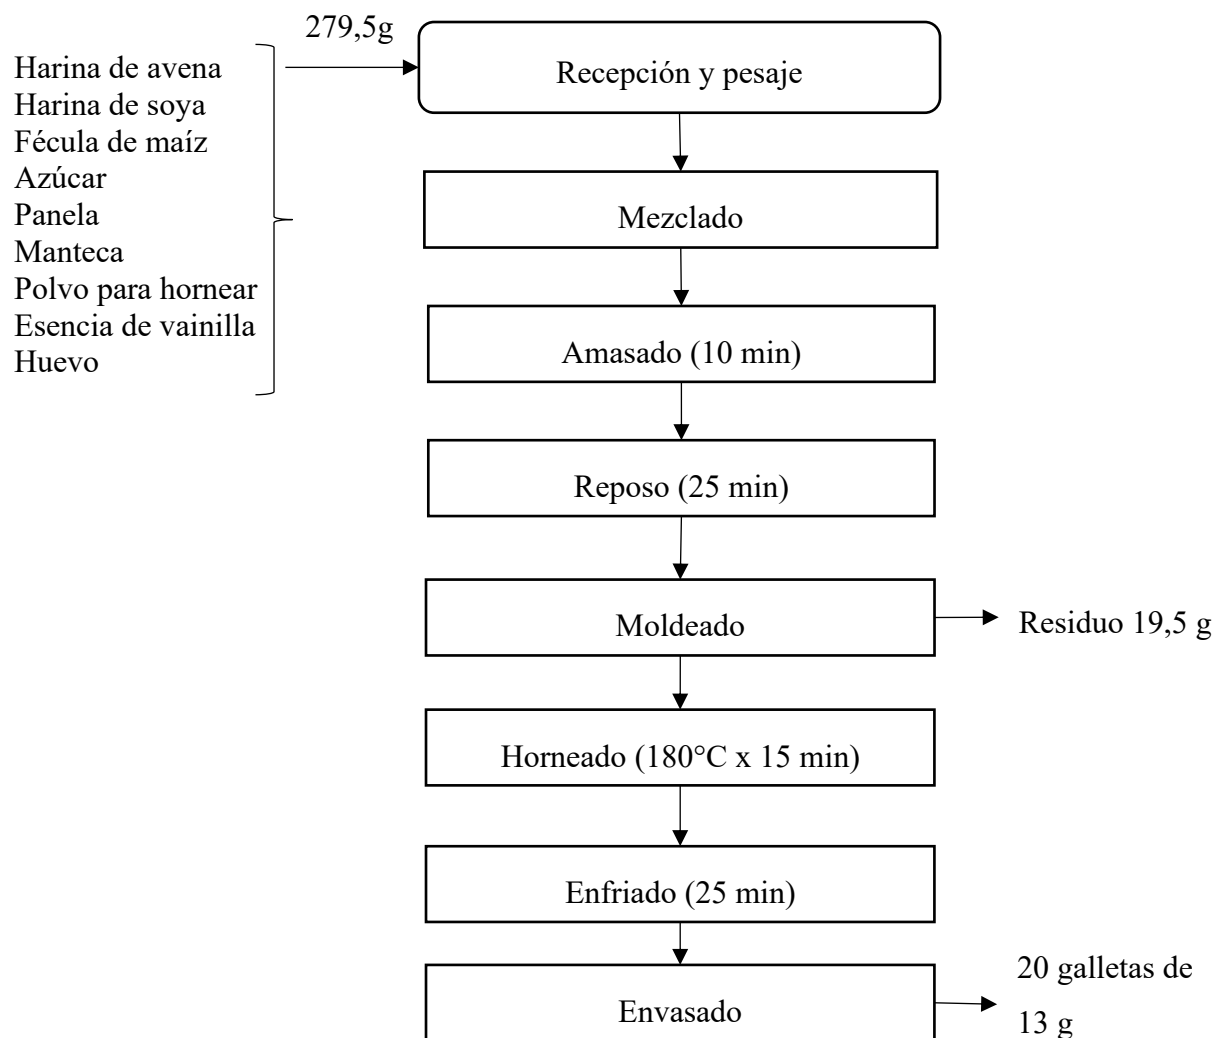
Harina de avena
Harina de soya
Fécula de maíz
Azúcar
Panela
Manteca
Polvo para hornear
Esencia de vainilla
Huevo

279,5g

Recepción y pesaje

Mezclado

Amasado (10 min)

Reposo (25 min)

Moldeado

Residuo 19,5 g

Horneado (180°C x 15 min)

Enfriado (25 min)

Envasado

20 galletas de 13 g